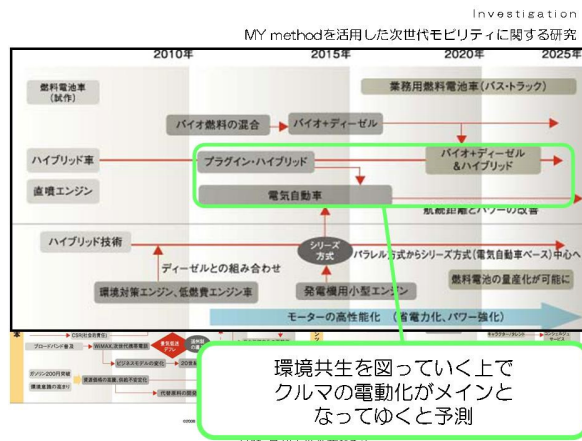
Investigation

MY methodを活用した次世代モビリティに関する研究

2010年
2015年
2020年
2025年

燃料電池車（試作）
業務用燃料電池車（バス・トラック）
バイオ燃料の混合
バイオ+ディーゼル
ハイブリッド車
プラグイン・ハイブリッド
バイオ+ディーゼル&ハイブリッド
直噴エンジン
電気自動車
航続距離とパワーの改善
ハイブリッド技術
シリーズ方式
パラレル方式からシリーズ方式（電気自動車ベース）中心へ
ディーゼルとの組み合わせ
燃料電池の量産化が可能に
環境対策エンジン、低燃費エンジン車
発電機用小型エンジン
モーターの高性能化　（省電力化、パワー強化）

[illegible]

環境共生を図っていく上でクルマの電動化がメインとなってゆくと予測